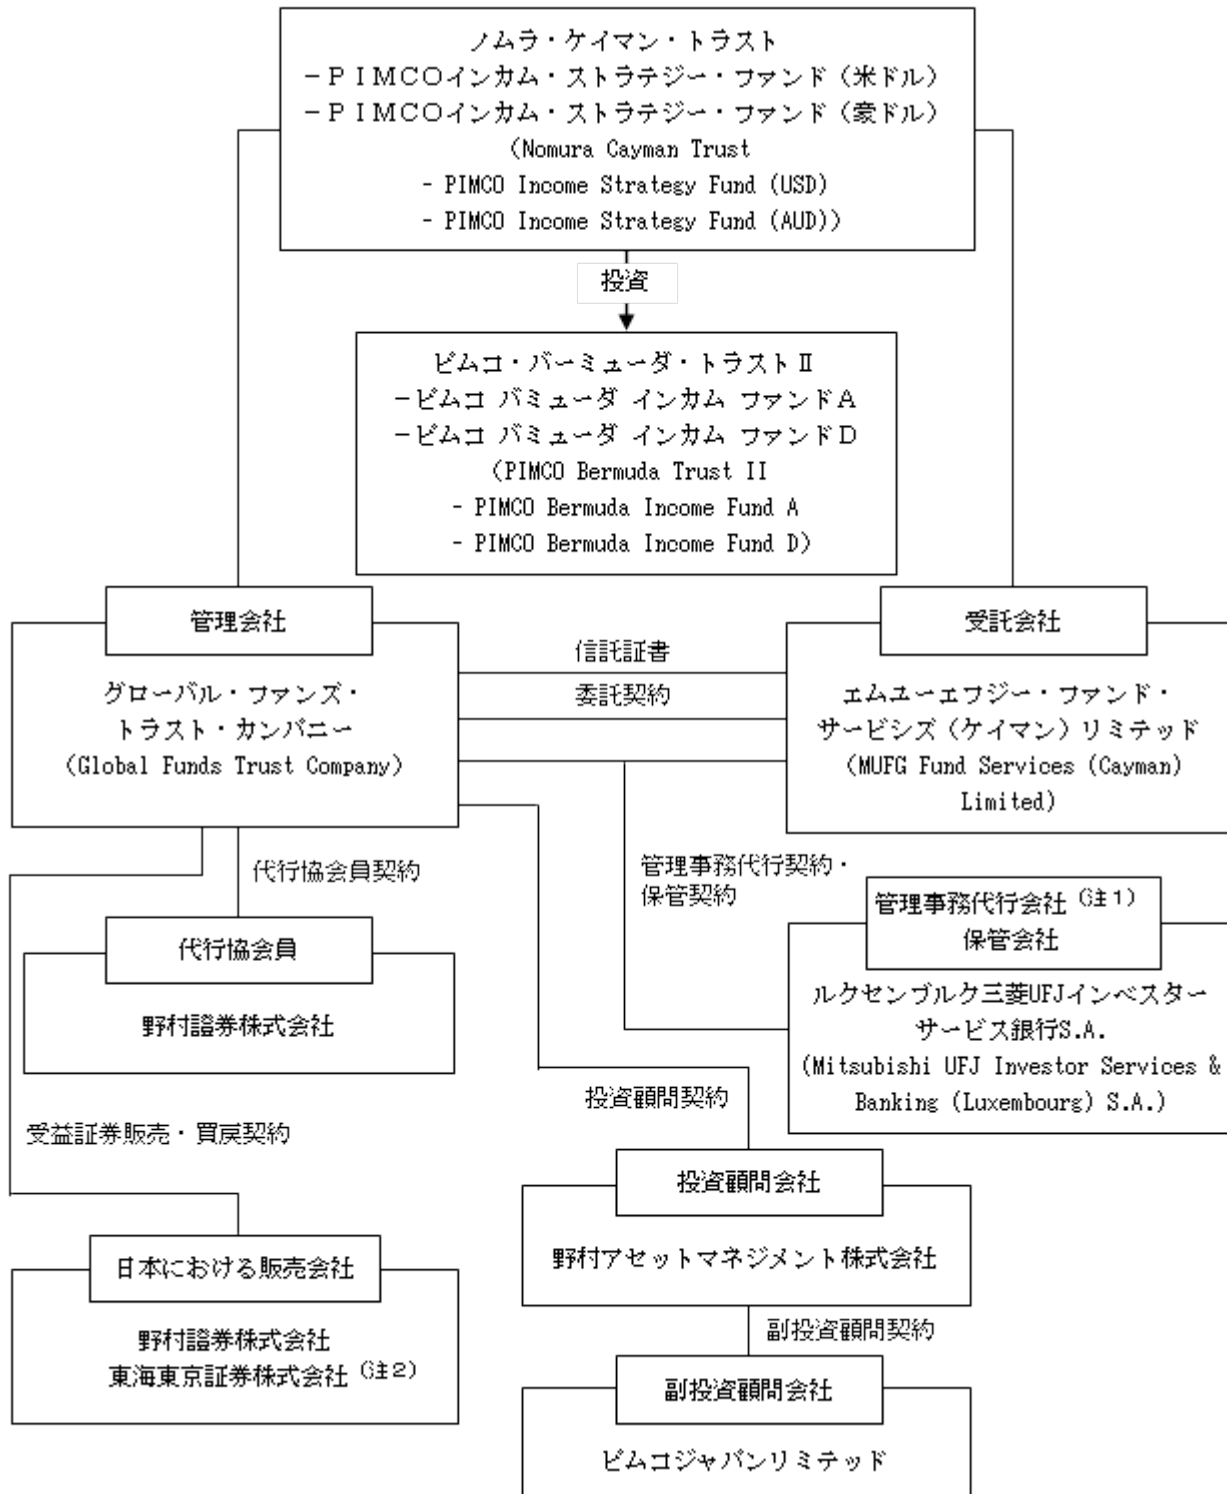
ノムラ・ケイマン・トラスト
－ＰＩＭＣＯインカム・ストラテジー・ファンド（米ドル）
－ＰＩＭＣＯインカム・ストラテジー・ファンド（豪ドル）
（Nomura Cayman Trust
- PIMCO Income Strategy Fund (USD)
- PIMCO Income Strategy Fund (AUD))

投資

ピムコ・バーミューダ・トラストⅡ
－ピムコ バミューダ インカム ファンドＡ
－ピムコ バミューダ インカム ファンドＤ
（PIMCO Bermuda Trust II
- PIMCO Bermuda Income Fund A
- PIMCO Bermuda Income Fund D）

管理会社

グローバル・ファンズ・トラスト・カンパニー
（Global Funds Trust Company）

信託証書

委託契約

受託会社

エムユーエフジー・ファンド・サービシズ（ケイマン）リミテッド
（MUFG Fund Services (Cayman) Limited）

代行協会員契約

管理事務代行契約・保管契約

代行協会員

野村證券株式会社

管理事務代行会社 (注1)
保管会社

ルクセンブルク三菱UFJインベスターサービス銀行S.A.
(Mitsubishi UFJ Investor Services & Banking (Luxembourg) S.A.)

投資顧問契約

受益証券販売・買戻契約

投資顧問会社

野村アセットマネジメント株式会社

副投資顧問契約

日本における販売会社

野村證券株式会社
東海東京証券株式会社 (注2)

副投資顧問会社

ピムコジャパンリミテッド